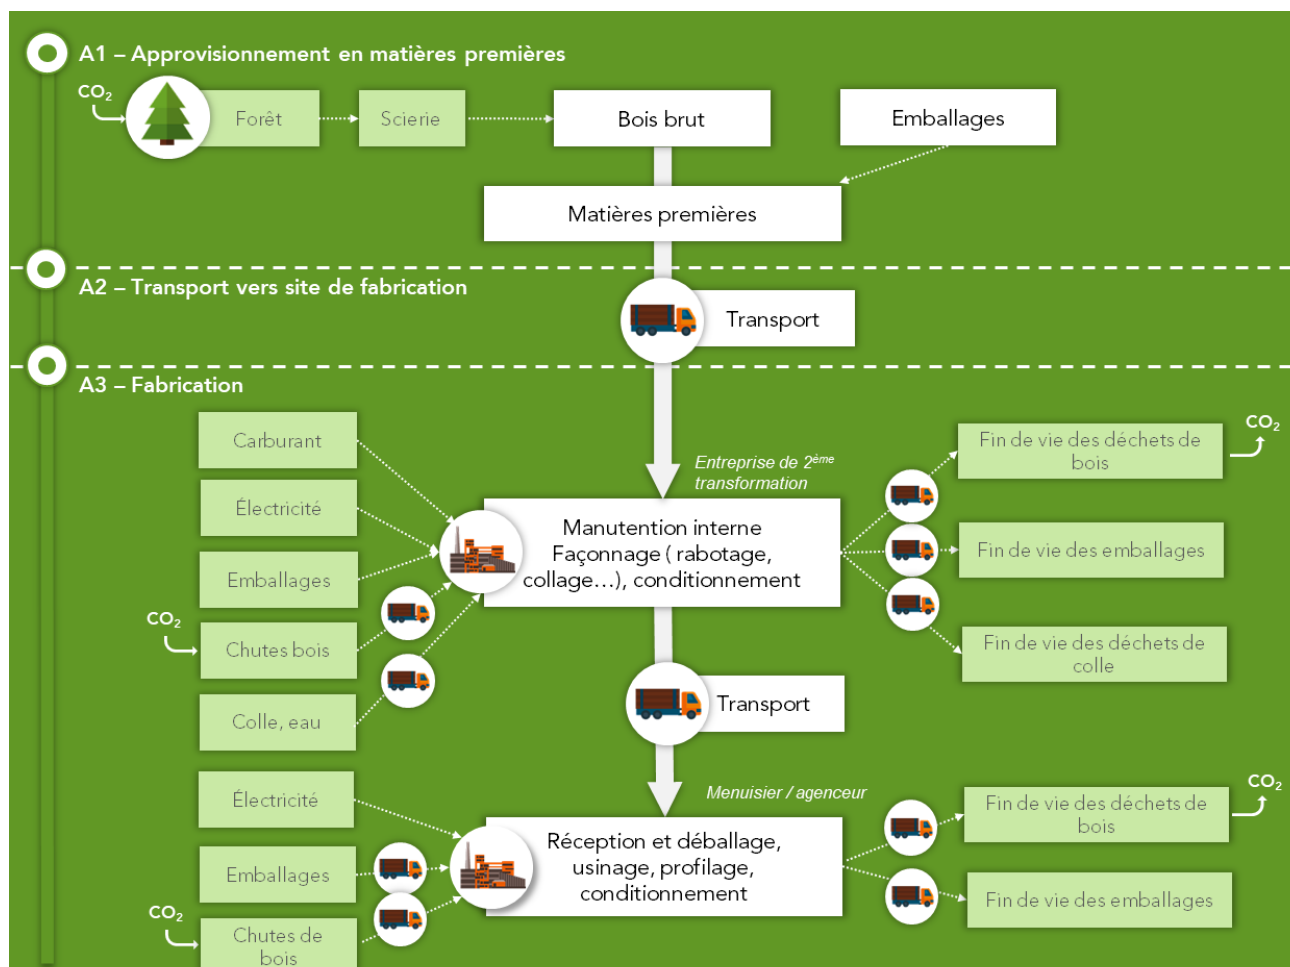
A1 – Approvisionnement en matières premières

$CO_2$

Forêt

Scierie

Bois brut

Emballages

Matières premières

A2 – Transport vers site de fabrication

Transport

A3 – Fabrication

Carburant

Électricité

Emballages

$CO_2$

Chutes bois

Colle, eau

Entreprise de 2ème transformation

Manutention interne Façonnage ( rabotage, collage…), conditionnement

$CO_2$

Fin de vie des déchets de bois

Fin de vie des emballages

Fin de vie des déchets de colle

Transport

Menuisier / agenceur

Électricité

Emballages

$CO_2$

Chutes de bois

Réception et déballage, usinage, profilage, conditionnement

$CO_2$

Fin de vie des déchets de bois

Fin de vie des emballages